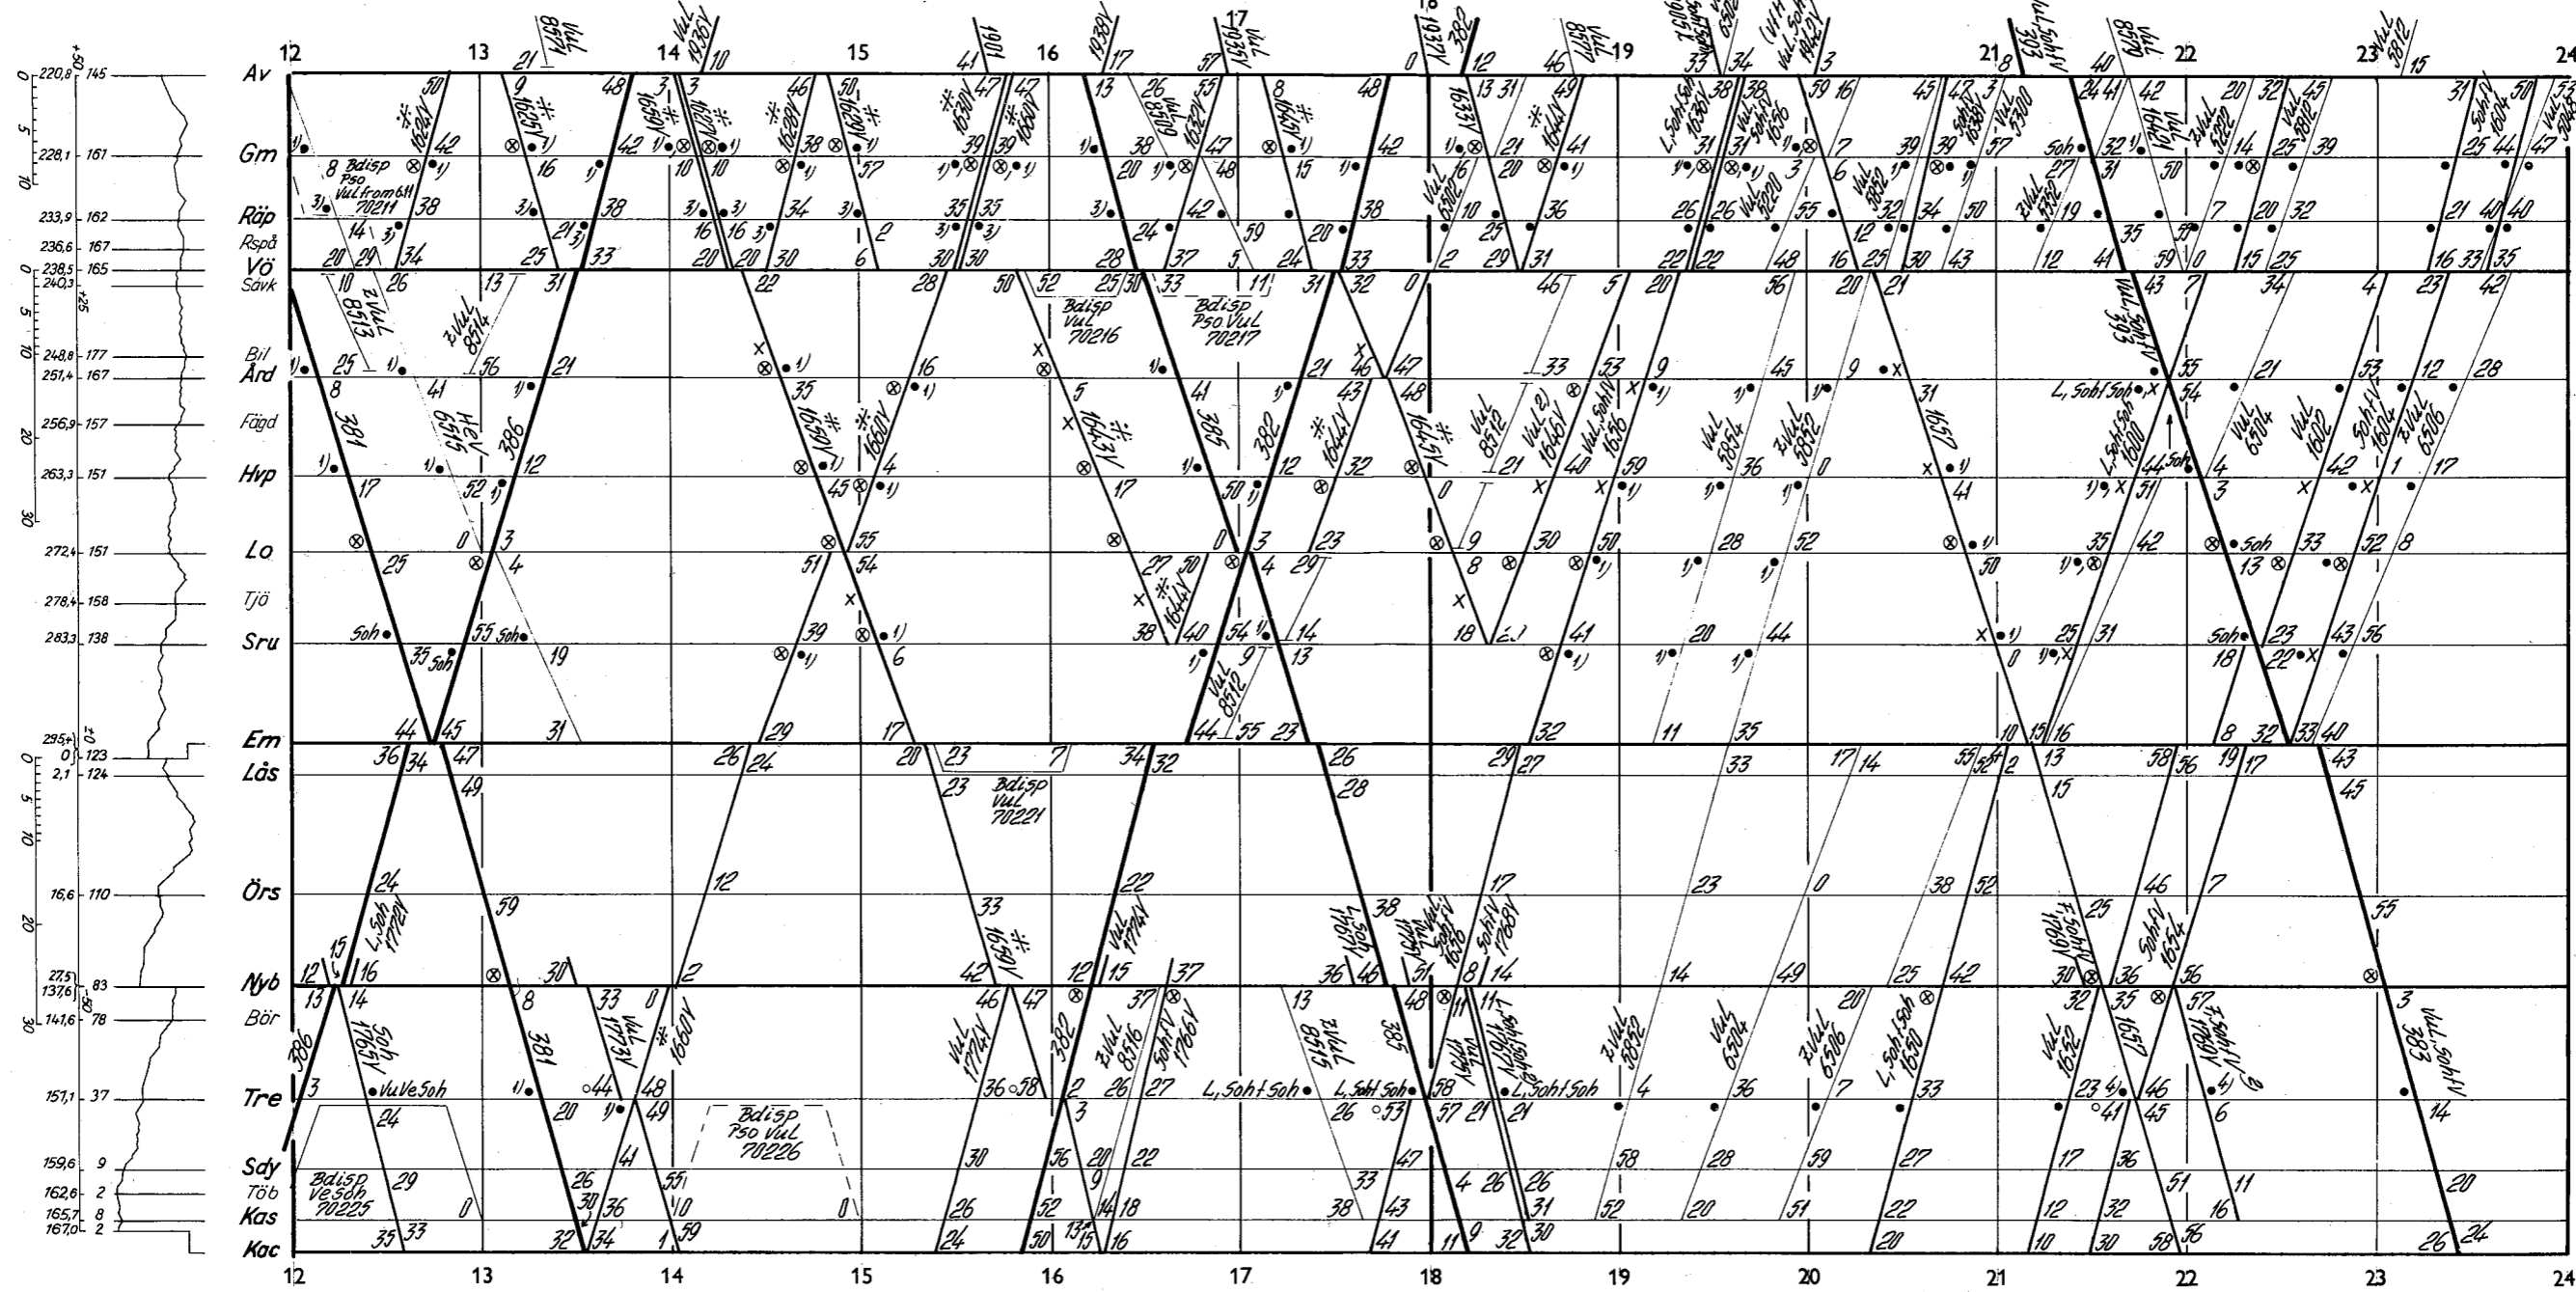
12 13 14 15 16 17 18 19 20 21 22 23 24

Av
Gm
Räp
Rspå
Vö
Sävk
Bil
Ård
Fägd
Hvp
Lo
Tjö
Sru
Em
Lås
Örs
Nyb
Bör
Tre
Sdy
Töb
Kas
Kac

220,8 145
228,1 161
233,9 162
236,6 167
238,5 165
240,3
248,8 177
251,4 167
256,9 157
263,3 151
272,4 151
278,4 158
283,3 138
295,1 123
2,1 124
16,6 110
27,5 137,6 83
141,6 78
151,1 37
159,6 9
162,6 2
165,7 8
167,0 2

Bdisp Pso VuL fr.o.m. 6/11 70211
Bdisp VuL 70216
Bdisp Pso VuL 70217
Bdisp VuL 70221
Bdisp Pso VuL 70226
Bdisp VeSoh 70225
VuVeSoh
L,Soh+Soh
L,Soh 1772V
zVuL 8513
zVuL 8514
HeV 6515
381
386
385
382
383
384
1624V
1625V
1626V
1627V
1628V
1629V
1630V
1631V
1632V
1633V
1636V
1640V
1641V
1642V
1643V
1644V
1645V
1646V
1650V
1651V
1660V
1661V
1651V
1773V
1774V
1765V
1766V
1768V
1769V
1770V
1936V
1937V
1938V
1939V
VuL 8512
VuL 8516
zVuL 8515
zVuL 6502
VuL 6504
zVuL 6506
VuL 5852
zVuL 5850
VuL 5302
VuL 5812
VuL,SohfV 393
VuL,SohfV 383
VuL,Soh 1636
L,Soh+Soh 1650
Soh
Soh fV 1654
1657
1600
1602
1604
1632
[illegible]